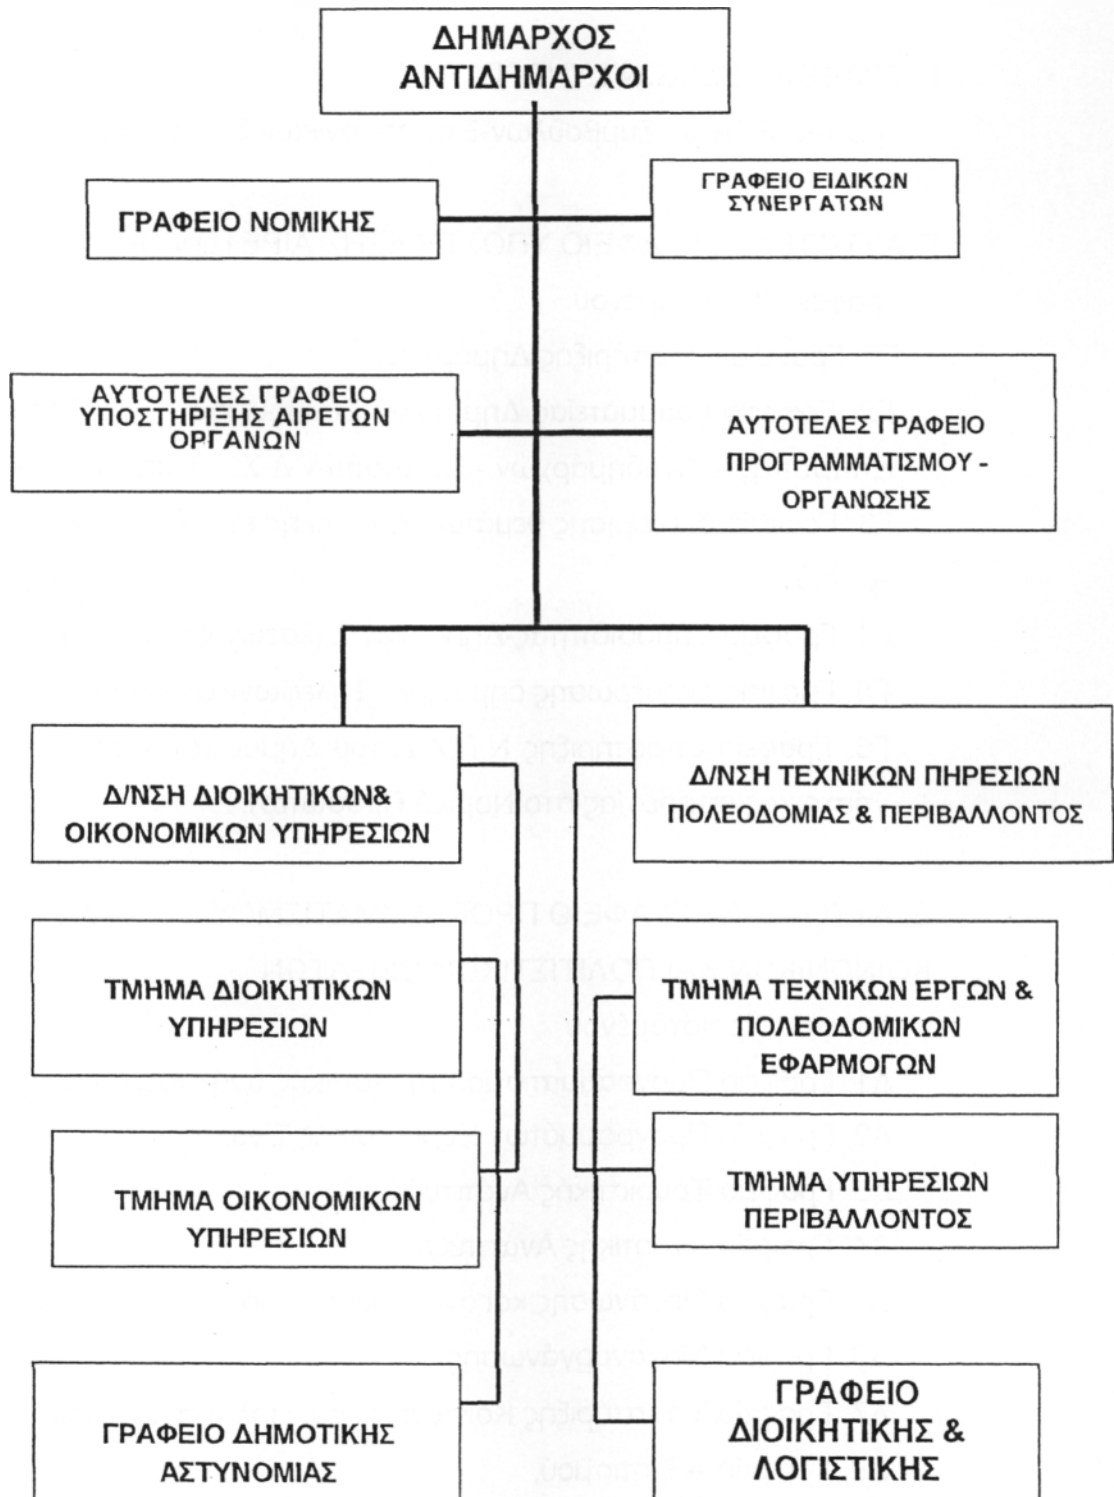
ΔΗΜΑΡΧΟΣ
ΑΝΤΙΔΗΜΑΡΧΟΙ

ΓΡΑΦΕΙΟ ΝΟΜΙΚΗΣ

ΓΡΑΦΕΙΟ ΕΙΔΙΚΩΝ ΣΥΝΕΡΓΑΤΩΝ

ΑΥΤΟΤΕΛΕΣ ΓΡΑΦΕΙΟ ΥΠΟΣΤΗΡΙΞΗΣ ΑΙΡΕΤΩΝ ΟΡΓΑΝΩΝ

ΑΥΤΟΤΕΛΕΣ ΓΡΑΦΕΙΟ ΠΡΟΓΡΑΜΜΑΤΙΣΜΟΥ - ΟΡΓΑΝΩΣΗΣ

Δ/ΝΣΗ ΔΙΟΙΚΗΤΙΚΩΝ& ΟΙΚΟΝΟΜΙΚΩΝ ΥΠΗΡΕΣΙΩΝ

Δ/ΝΣΗ ΤΕΧΝΙΚΩΝ ΠΗΡΕΣΙΩΝ ΠΟΛΕΟΔΟΜΙΑΣ & ΠΕΡΙΒΑΛΛΟΝΤΟΣ

ΤΜΗΜΑ ΔΙΟΙΚΗΤΙΚΩΝ ΥΠΗΡΕΣΙΩΝ

ΤΜΗΜΑ ΤΕΧΝΙΚΩΝ ΕΡΓΩΝ & ΠΟΛΕΟΔΟΜΙΚΩΝ ΕΦΑΡΜΟΓΩΝ

ΤΜΗΜΑ ΟΙΚΟΝΟΜΙΚΩΝ ΥΠΗΡΕΣΙΩΝ

ΤΜΗΜΑ ΥΠΗΡΕΣΙΩΝ ΠΕΡΙΒΑΛΛΟΝΤΟΣ

ΓΡΑΦΕΙΟ ΔΗΜΟΤΙΚΗΣ ΑΣΤΥΝΟΜΙΑΣ

ΓΡΑΦΕΙΟ ΔΙΟΙΚΗΤΙΚΗΣ & ΛΟΓΙΣΤΙΚΗΣ